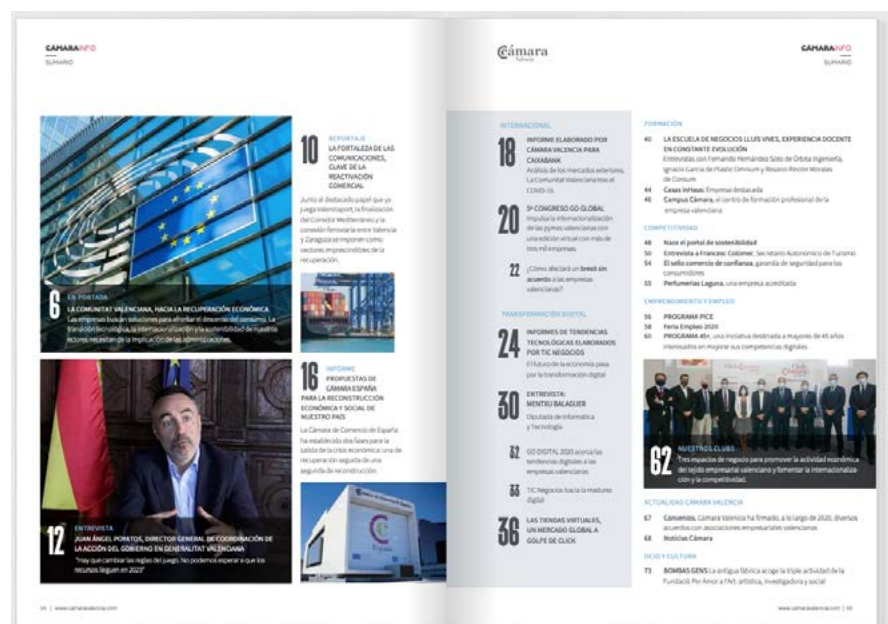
CÁMARAINFO
SUMARIO

6
EN PORTADA
LA COMUNITAT VALENCIANA, HACIA LA RECUPERACIÓN ECONÓMICA
Las empresas buscan soluciones para afrontar el descenso del consumo. La transición tecnológica, la internacionalización y la sostenibilidad de nuestros sectores necesitan de la implicación de las administraciones.

10
REPORTAJE
LA FORTALEZA DE LAS COMUNICACIONES, CLAVE DE LA REACTIVACIÓN COMERCIAL
Junto al destacado papel que ya juega el transporte, la finalización del Corredor Mediterráneo y la conexión ferroviaria entre Valencia y Zaragoza se imponen como vectores imprescindibles de la recuperación.

12
ENTREVISTA
JUAN ÁNGEL PORATOS, DIRECTOR GENERAL DE COORDINACIÓN DE LA ACCIÓN DEL GOBIERNO EN GENERALITAT VALENCIANA
"Hay que cambiar las reglas del juego. No podemos esperar a que los recursos lleguen en 2023"

16
INFORME
PROPUESTAS DE CÁMARA ESPAÑA PARA LA RECONSTRUCCIÓN ECONÓMICA Y SOCIAL DE NUESTRO PAÍS
La Cámara de Comercio de España ha establecido dos fases para la salida de la crisis económica: una de recuperación seguida de una segunda de reconstrucción.

04 | www.camaravalencia.com

Cámara Valencia

CÁMARAINFO
SUMARIO

INTERNACIONAL
18
INFORME ELABORADO POR CÁMARA VALENCIA PARA CAIXABANK
Análisis de los mercados exteriores. La Comunitat Valenciana tras el COVID-19.

20
5º CONGRESO GO GLOBAL
Impulsar la internacionalización de las pymes valencianas con una edición virtual con más de tres mil empresas.

22
¿Cómo afectará un brexit sin acuerdo a las empresas valencianas?

TRANSFORMACIÓN DIGITAL
24
INFORMES DE TENDENCIAS TECNOLÓGICAS ELABORADOS POR TIC NEGOCIOS
El futuro de la economía pasa por la transformación digital

30
ENTREVISTA: MENTXU BALAGUER
Diputada de Informática y Tecnología

32
GO DIGITAL 2020 acerca las tendencias digitales a las empresas valencianas

33
TIC Negocios hacia la madurez digital

36
LAS TIENDAS VIRTUALES, UN MERCADO GLOBAL A GOLPE DE CLICK

FORMACIÓN
40 LA ESCUELA DE NEGOCIOS LLUÍS VIVES, EXPERIENCIA DOCENTE EN CONSTANTE EVOLUCIÓN
Entrevistas con Fernando Hernández Soto de Orbita Ingeniería, Ignacio García de Plastic Omnium y Rosario Rincón Morales de Consum
44 Casos inHaus: Empresa destacada
46 Campus Cámara, el centro de formación profesional de la empresa valenciana

COMPETITIVIDAD
48 Nace el portal de sostenibilidad
50 Entrevista a Francesc Colomer, Secretario Autonómico de Turismo
54 El sello comercio de confianza, garantía de seguridad para los consumidores
55 Perfumerías Laguna, una empresa acreditada

EMPRENDIMIENTO Y EMPLEO
56 PROGRAMA PICE
58 Feria Empleo 2020
60 PROGRAMA 45+, una iniciativa destinada a mayores de 45 años interesados en mejorar sus competencias digitales

62
NUESTROS CLUBS
Tres espacios de negocio para promover la actividad económica del tejido empresarial valenciano y fomentar la internacionalización y la competitividad.

ACTUALIDAD CÁMARA VALENCIA
67 Convenios. Cámara Valencia ha firmado, a lo largo de 2020, diversos acuerdos con asociaciones empresariales valencianas
68 Noticias Cámara

OCIO Y CULTURA
73 BOMBAS GENS La antigua fábrica acoge la triple actividad de la Fundació Per Amor a l'Art: artística, investigadora y social

www.camaravalencia.com | 05